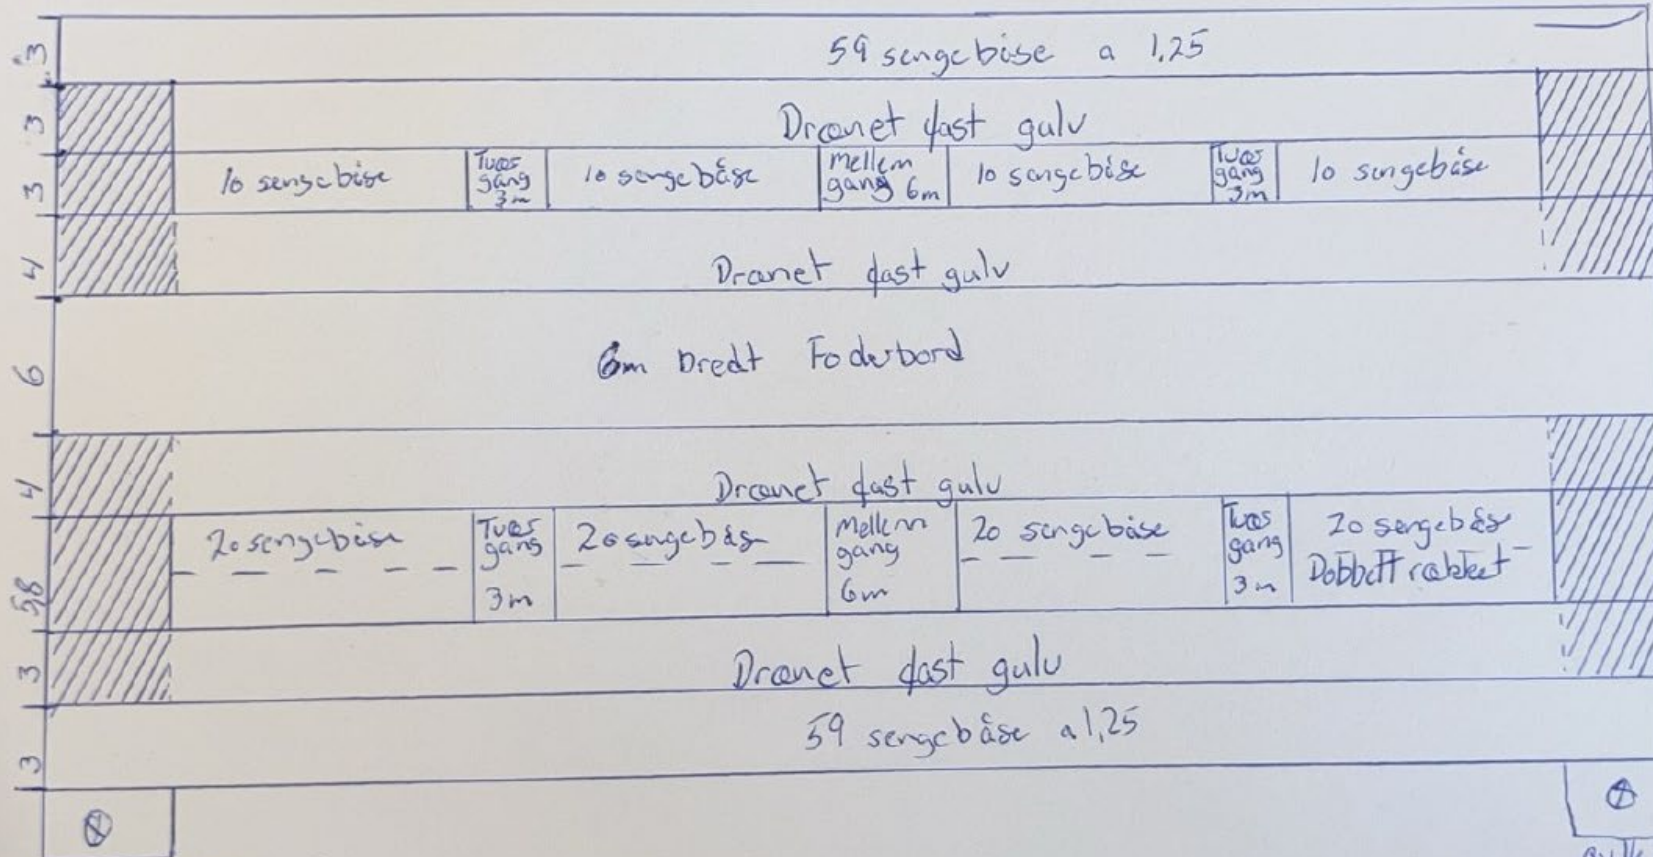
3 59 sengebåse a 1,25

3 Dranet fast gulv

3 | 10 sengebåse | Tværgang 3m | 10 sengebåse | Mellemgang 6m | 10 sengebåse | Tværgang 3m | 10 sengebåse

4 Dranet fast gulv

6 6m bredt Foderbord

4 Dranet fast gulv

58 | 20 sengebåse | Tværgang 3m | 20 sengebås | Mellemgang 6m | 20 sengebåse | Tværgang 3m | 20 sengebås Dobbelt rækket

3 Dranet fast gulv

3 59 sengebåse a 1,25